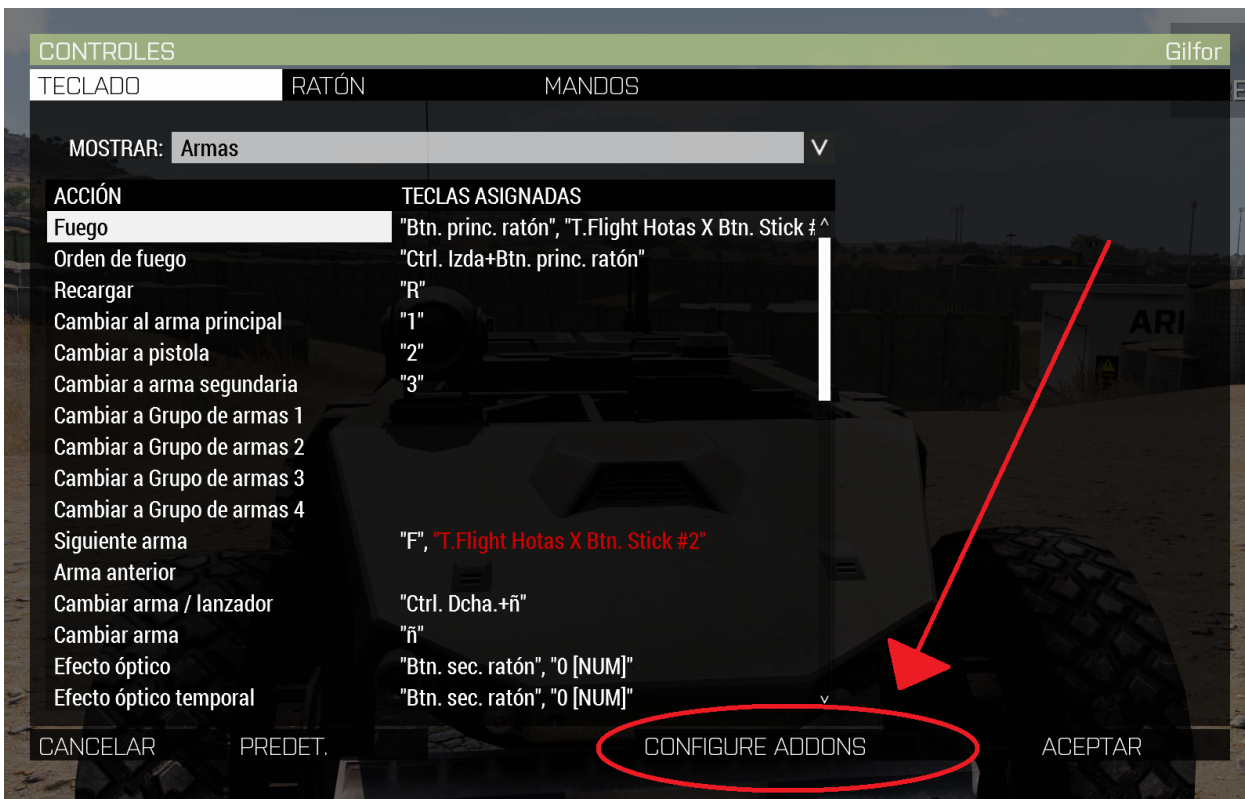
CONTROLES Gilfor

TECLADO RATÓN MANDOS

MOSTRAR: Armas

| ACCIÓN | TECLAS ASIGNADAS |
|---|---|
| Fuego | "Btn. princ. ratón", "T.Flight Hotas X Btn. Stick # |
| Orden de fuego | "Ctrl. Izda+Btn. princ. ratón" |
| Recargar | "R" |
| Cambiar al arma principal | "1" |
| Cambiar a pistola | "2" |
| Cambiar a arma segundaria | "3" |
| Cambiar a Grupo de armas 1 | |
| Cambiar a Grupo de armas 2 | |
| Cambiar a Grupo de armas 3 | |
| Cambiar a Grupo de armas 4 | |
| Siguiente arma | "F", "T.Flight Hotas X Btn. Stick #2" |
| Arma anterior | |
| Cambiar arma / lanzador | "Ctrl. Dcha.+ñ" |
| Cambiar arma | "ñ" |
| Efecto óptico | "Btn. sec. ratón", "0 [NUM]" |
| Efecto óptico temporal | "Btn. sec. ratón", "0 [NUM]" |

ARI

CANCELAR PREDET. CONFIGURE ADDONS ACEPTAR